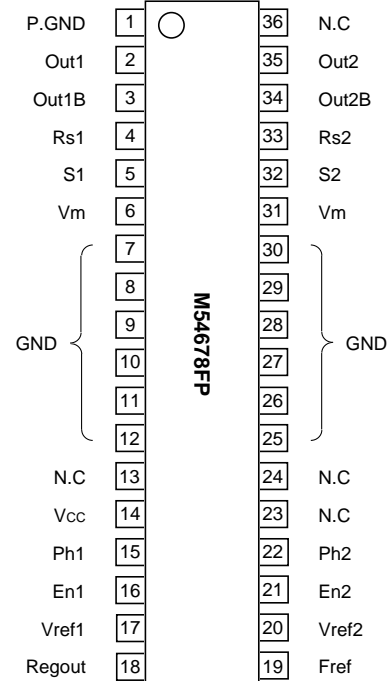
P.GND 1
Out1 2
Out1B 3
Rs1 4
S1 5
Vm 6
7
8
GND 9
10
11
12
N.C 13
Vcc 14
Ph1 15
En1 16
Vref1 17
Regout 18

M54678FP

36 N.C
35 Out2
34 Out2B
33 Rs2
32 S2
31 Vm
30
29
28 GND
27
26
25
24 N.C
23 N.C
22 Ph2
21 En2
20 Vref2
19 Fref